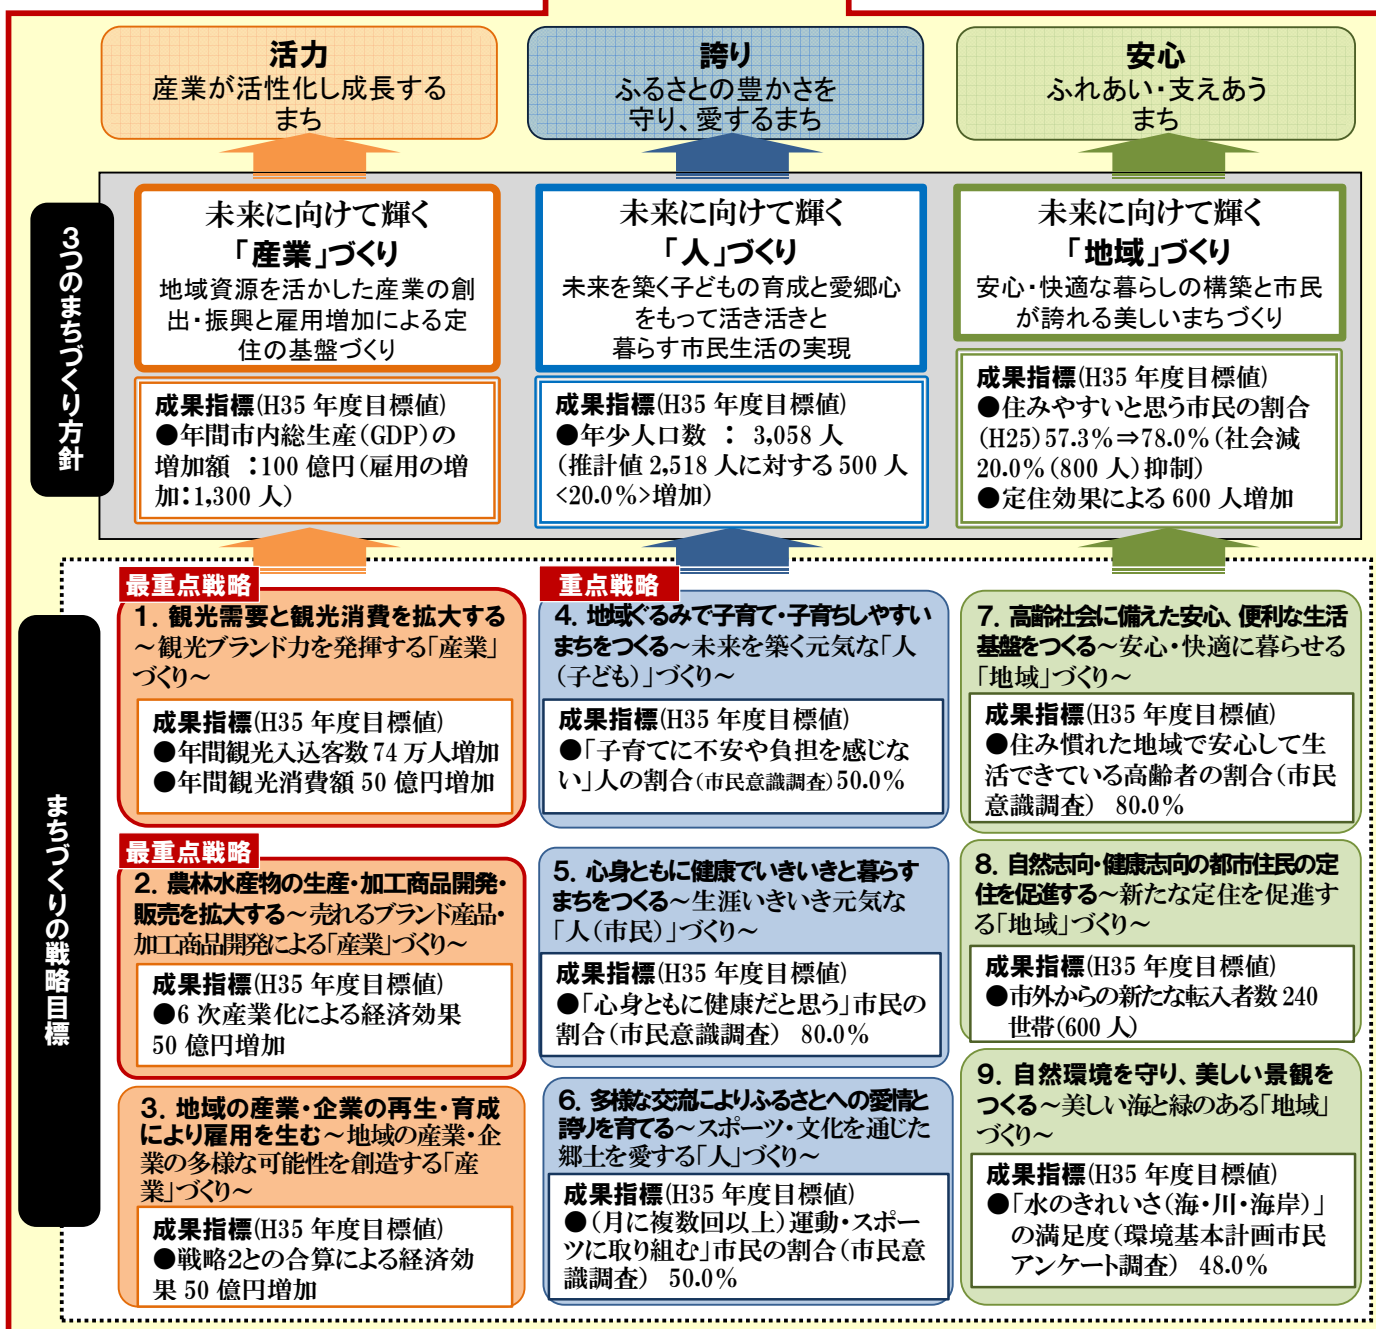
活力
産業が活性化し成長するまち

誇り
ふるさとの豊かさを守り、愛するまち

安心
ふれあい・支えあうまち

3つのまちづくり方針

未来に向けて輝く
「産業」づくり
地域資源を活かした産業の創出・振興と雇用増加による定住の基盤づくり

成果指標(H35 年度目標値)
●年間市内総生産(GDP)の増加額 ：100 億円(雇用の増加：1,300 人)

未来に向けて輝く
「人」づくり
未来を築く子どもの育成と愛郷心をもって活き活きと暮らす市民生活の実現

成果指標(H35 年度目標値)
●年少人口数 ： 3,058 人
(推計値 2,518 人に対する 500 人<20.0%>増加)

未来に向けて輝く
「地域」づくり
安心・快適な暮らしの構築と市民が誇れる美しいまちづくり

成果指標(H35 年度目標値)
●住みやすいと思う市民の割合
(H25) 57.3%⇒78.0% (社会減 20.0% (800 人) 抑制)
●定住効果による 600 人増加

まちづくりの戦略目標

最重点戦略
1. 観光需要と観光消費を拡大する～観光ブランド力を発揮する「産業」づくり～
成果指標(H35 年度目標値)
●年間観光入込客数 74 万人増加
●年間観光消費額 50 億円増加

最重点戦略
2. 農林水産物の生産・加工商品開発・販売を拡大する～売れるブランド産品・加工商品開発による「産業」づくり～
成果指標(H35 年度目標値)
●6 次産業化による経済効果 50 億円増加

3. 地域の産業・企業の再生・育成により雇用を生む～地域の産業・企業の多様な可能性を創造する「産業」づくり～
成果指標(H35 年度目標値)
●戦略2との合算による経済効果 50 億円増加

重点戦略
4. 地域ぐるみで子育て・子育ちしやすいまちをつくる～未来を築く元気な「人(子ども)」づくり～
成果指標(H35 年度目標値)
●「子育てに不安や負担を感じない」人の割合(市民意識調査) 50.0%

5. 心身ともに健康でいきいきと暮らすまちをつくる～生涯いきいき元気な「人(市民)」づくり～
成果指標(H35 年度目標値)
●「心身ともに健康だと思う」市民の割合(市民意識調査) 80.0%

6. 多様な交流によりふるさとへの愛情と誇りを育てる～スポーツ・文化を通じた郷土を愛する「人」づくり～
成果指標(H35 年度目標値)
●(月に複数回以上)運動・スポーツに取り組む」市民の割合(市民意識調査) 50.0%

7. 高齢社会に備えた安心、便利な生活基盤をつくる～安心・快適に暮らせる「地域」づくり～
成果指標(H35 年度目標値)
●住み慣れた地域で安心して生活できている高齢者の割合(市民意識調査) 80.0%

8. 自然志向・健康志向の都市住民の定住を促進する～新たな定住を促進する「地域」づくり～
成果指標(H35 年度目標値)
●市外からの新たな転入者数 240 世帯(600 人)

9. 自然環境を守り、美しい景観をつくる～美しい海と緑のある「地域」づくり～
成果指標(H35 年度目標値)
●「水のきれいさ(海・川・海岸)」の満足度(環境基本計画市民アンケート調査) 48.0%